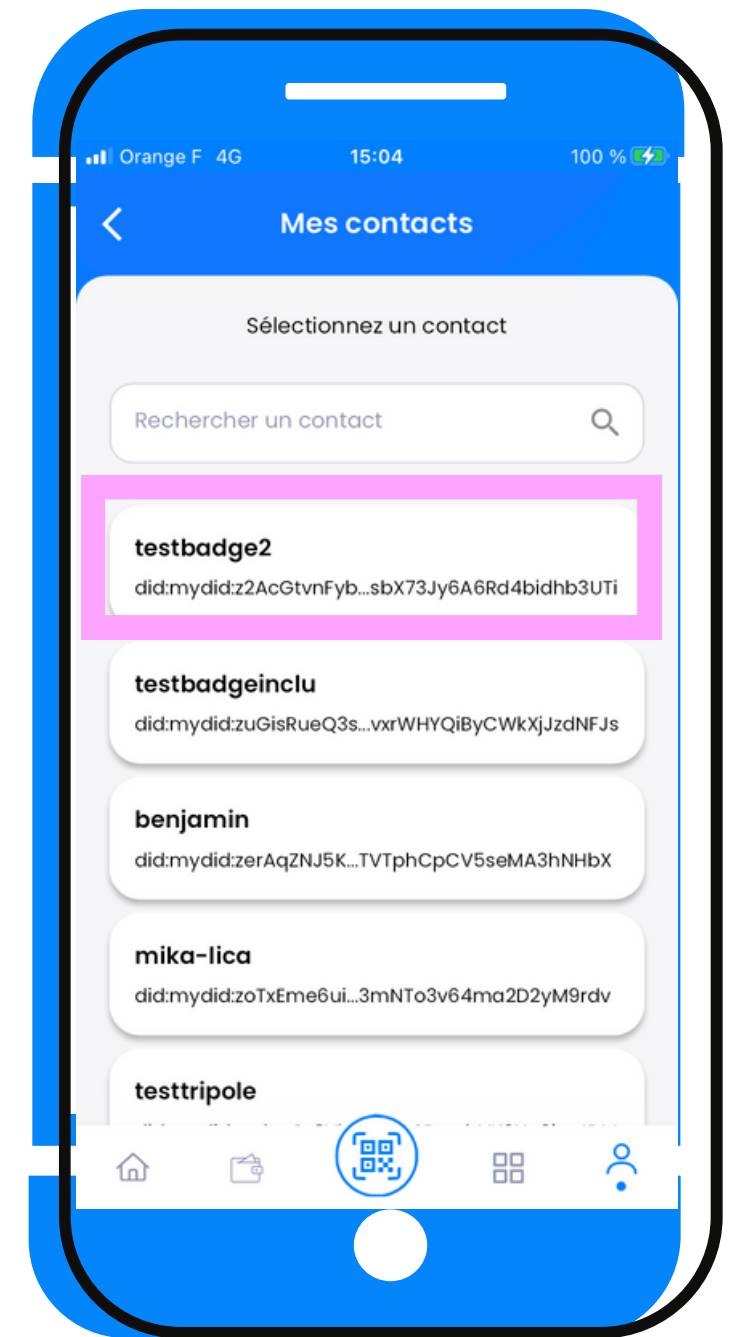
Orange F 4G
15:04
100 %

Mes contacts

Sélectionnez un contact

Rechercher un contact

testbadge2
did:mydid:z2AcGtvnFyb...sbX73Jy6A6Rd4bidhb3UTi

testbadgeinclu
did:mydid:zuGisRueQ3s...vxrWHYQiByCWkXjJzdNFJs

benjamin
did:mydid:zerAqZNJ5K...TVTphCpCV5seMA3hNHbX

mika-lica
did:mydid:zoTxEme6ui...3mNTo3v64ma2D2yM9rdv

testtripole
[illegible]